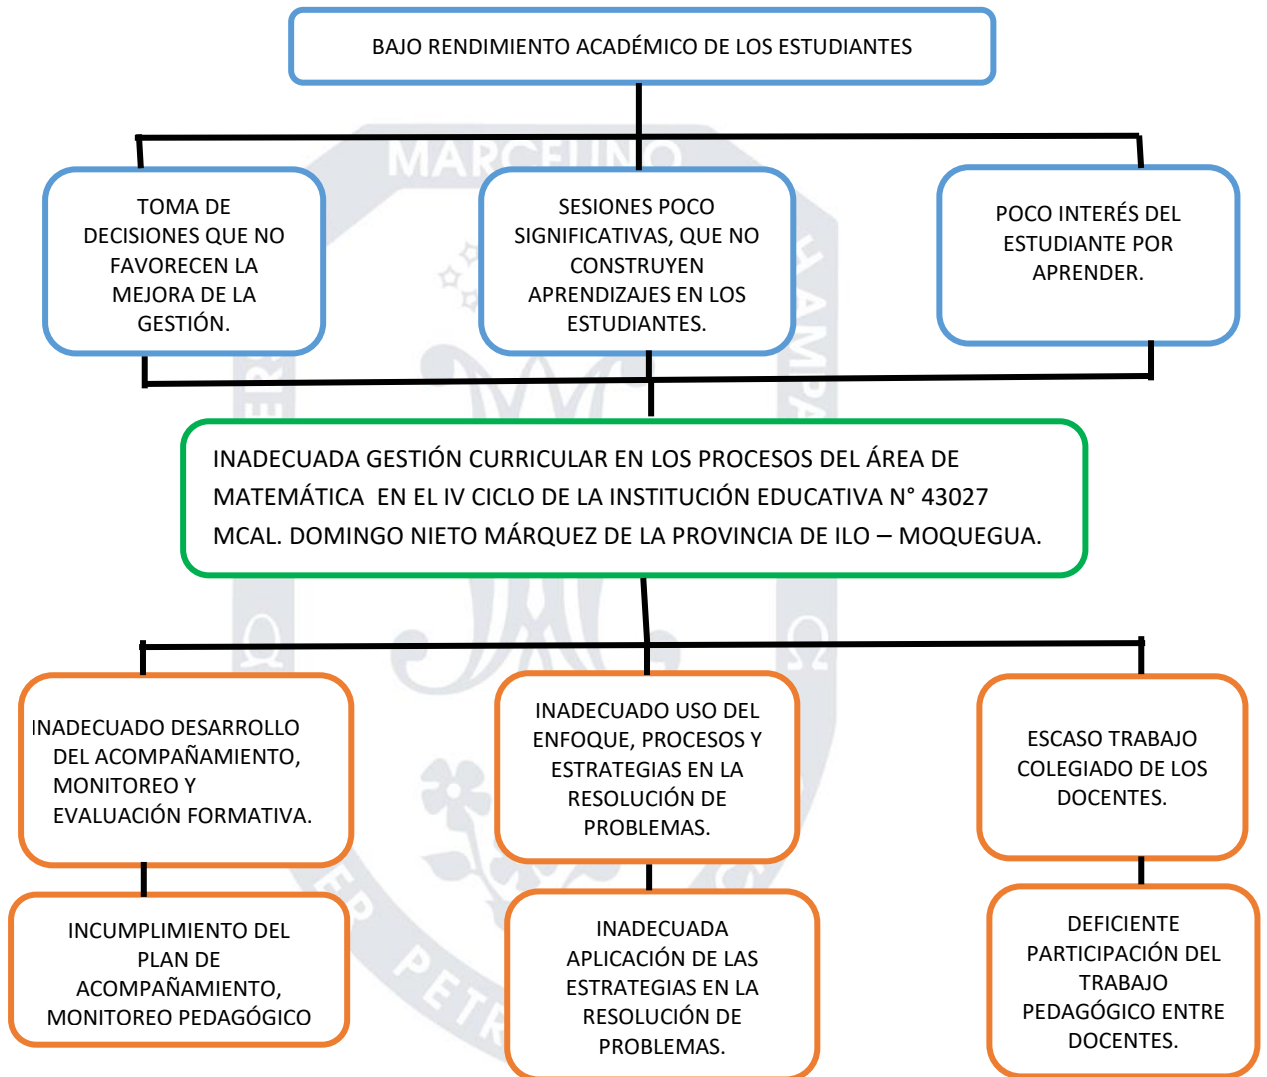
BAJO RENDIMIENTO ACADÉMICO DE LOS ESTUDIANTES

TOMA DE DECISIONES QUE NO FAVORECEN LA MEJORA DE LA GESTIÓN.

SESIONES POCO SIGNIFICATIVAS, QUE NO CONSTRUYEN APRENDIZAJES EN LOS ESTUDIANTES.

POCO INTERÉS DEL ESTUDIANTE POR APRENDER.

INADECUADA GESTIÓN CURRICULAR EN LOS PROCESOS DEL ÁREA DE MATEMÁTICA EN EL IV CICLO DE LA INSTITUCIÓN EDUCATIVA N° 43027 MCAL. DOMINGO NIETO MÁRQUEZ DE LA PROVINCIA DE ILO – MOQUEGUA.

INADECUADO DESARROLLO DEL ACOMPAÑAMIENTO, MONITOREO Y EVALUACIÓN FORMATIVA.

INADECUADO USO DEL ENFOQUE, PROCESOS Y ESTRATEGIAS EN LA RESOLUCIÓN DE PROBLEMAS.

ESCASO TRABAJO COLEGIADO DE LOS DOCENTES.

INCUMPLIMIENTO DEL PLAN DE ACOMPAÑAMIENTO, MONITOREO PEDAGÓGICO

INADECUADA APLICACIÓN DE LAS ESTRATEGIAS EN LA RESOLUCIÓN DE PROBLEMAS.

DEFICIENTE PARTICIPACIÓN DEL TRABAJO PEDAGÓGICO ENTRE DOCENTES.